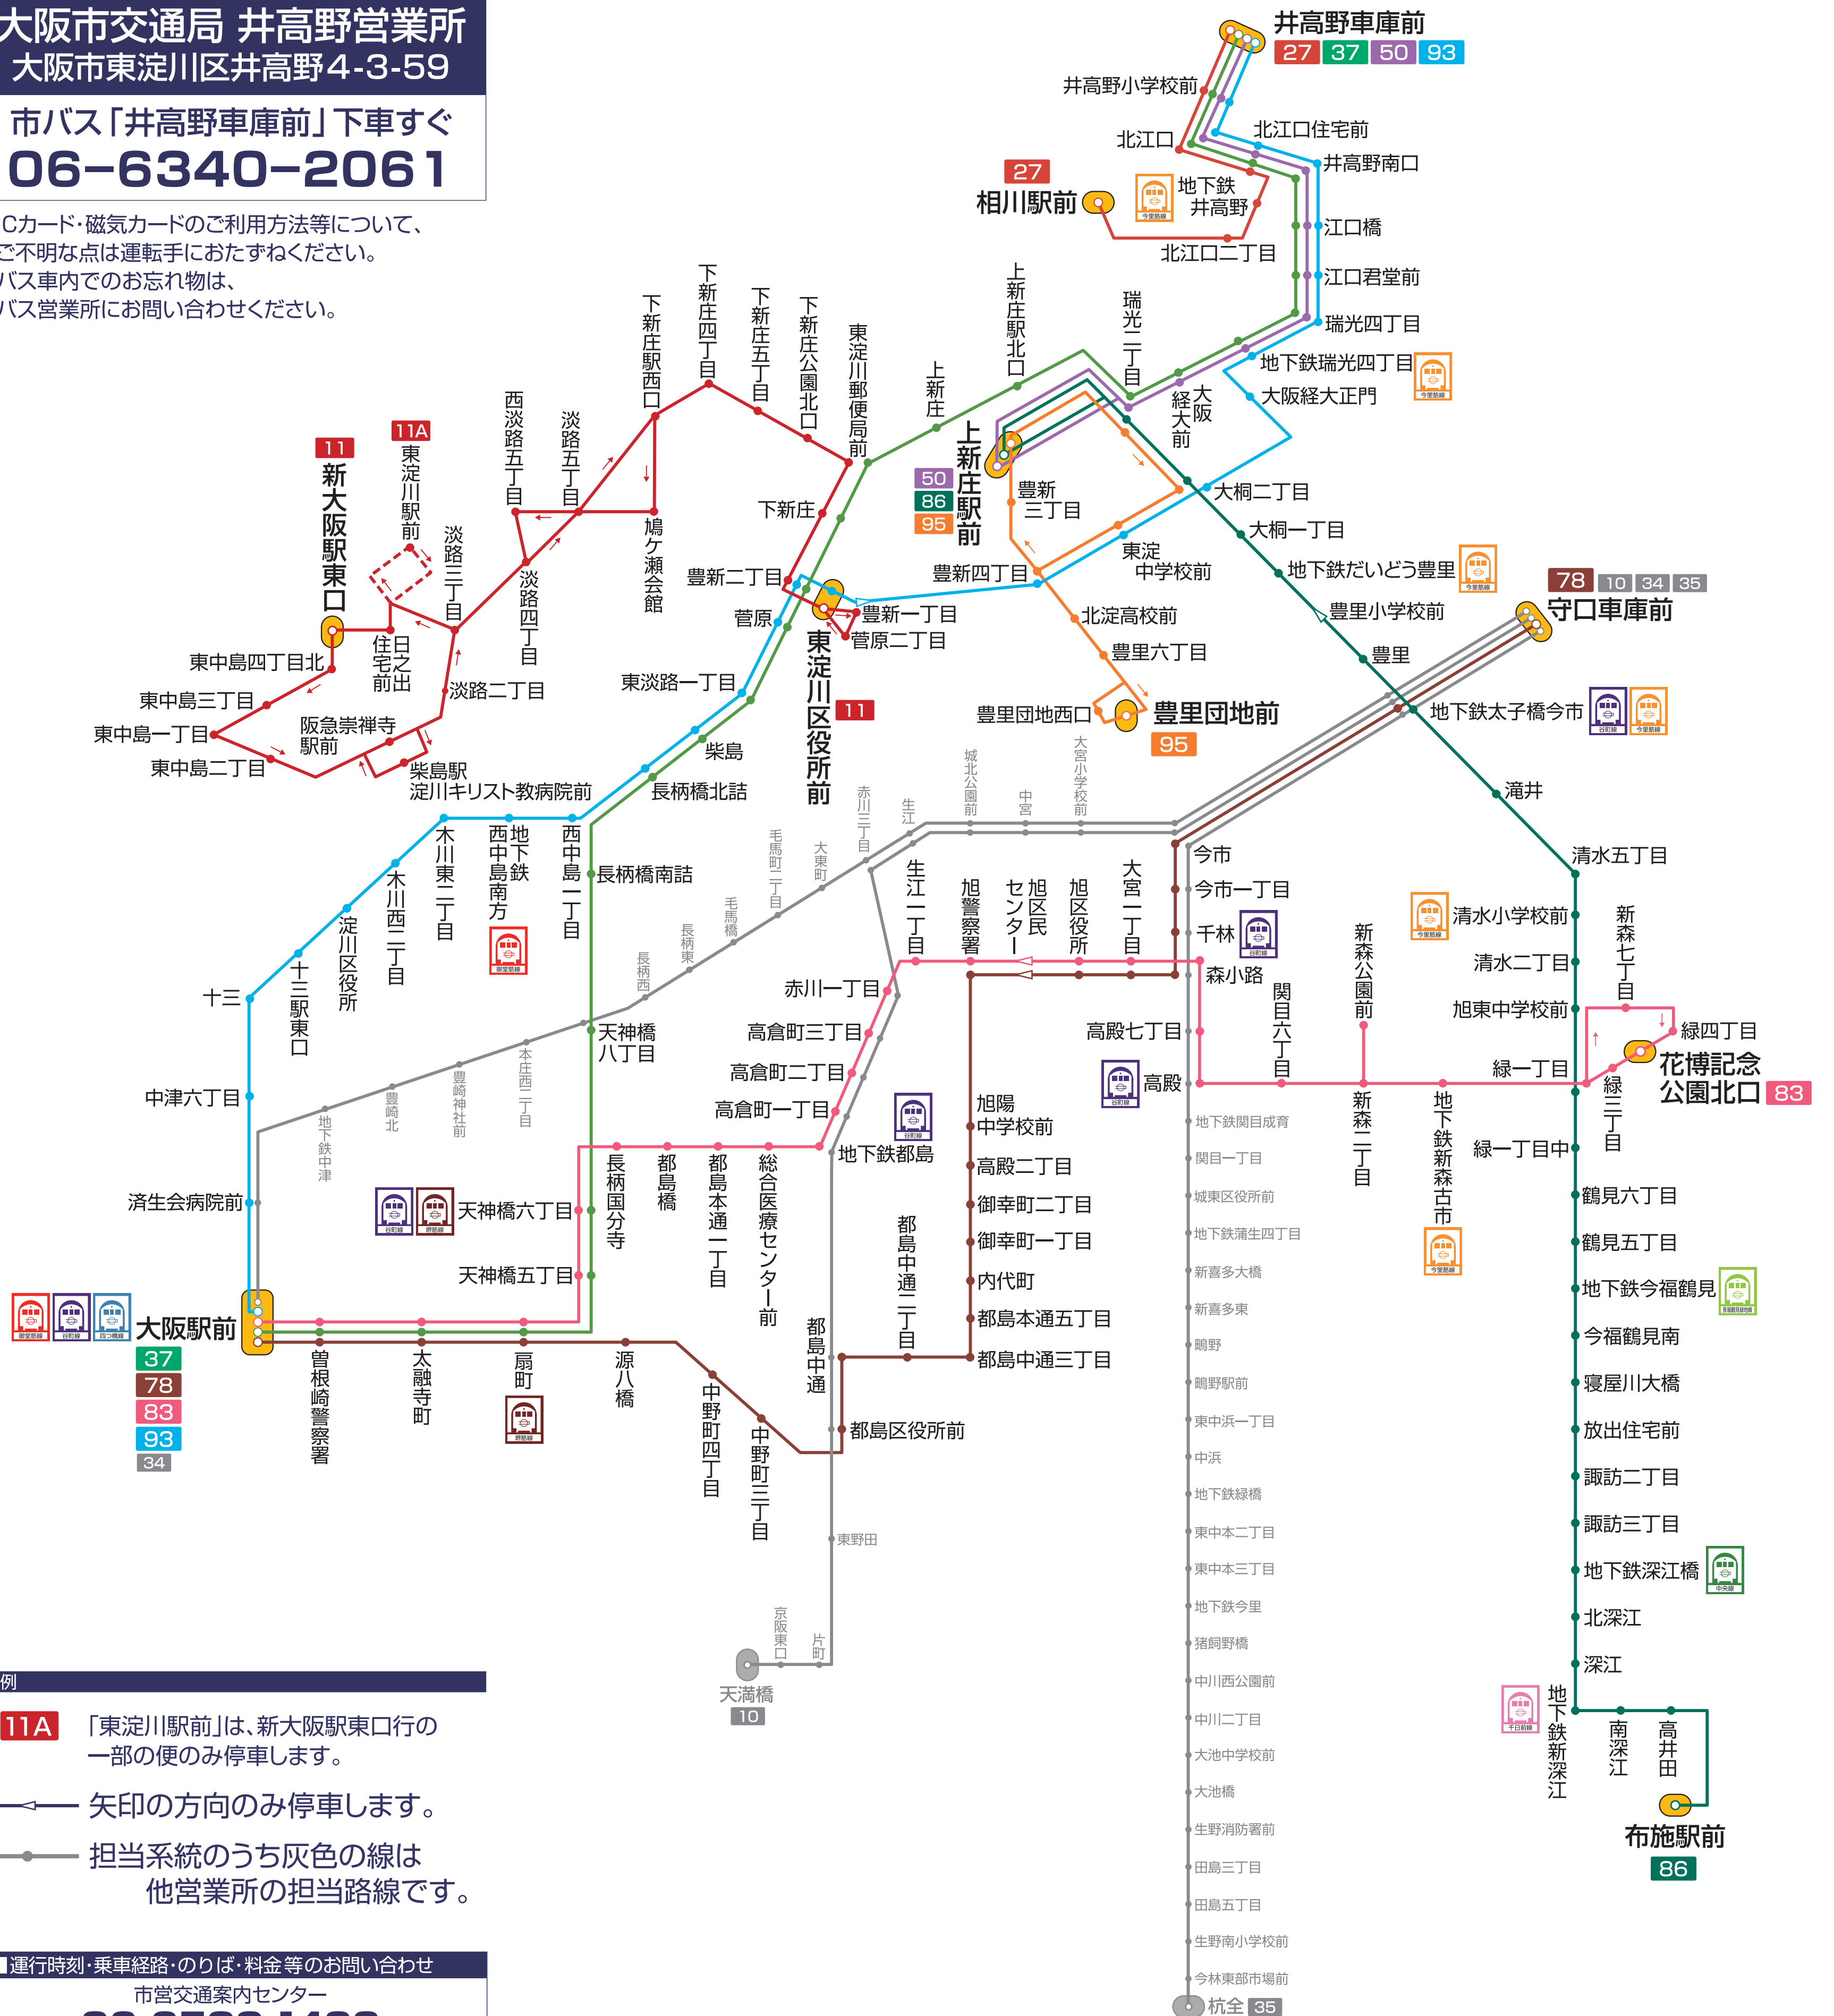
大阪市交通局 井高野営業所
大阪市東淀川区井高野4-3-59

市バス「井高野車庫前」下車すぐ
06-6340-2061

Cカード・磁気カードのご利用方法等について、ご不明な点は運転手におたずねください。
バス車内でのお忘れ物は、バス営業所にお問い合わせください。

井高野車庫前
27 37 50 93
井高野小学校前
北江口
北江口住宅前
井高野南口
27
相川駅前
地下鉄井高野
江口橋
北江口二丁目
江口君堂前
瑞光四丁目
地下鉄瑞光四丁目
大阪経大正門
瑞光二丁目
大阪経大前
上新庄駅北口
上新庄
東淀川郵便局前
下新庄公園北口
下新庄五丁目
下新庄四丁目
下新庄駅西口
淡路五丁目
西淡路五丁目
鳩ケ瀬会館
下新庄
上新庄駅前
50 86 95
豊新三丁目
大桐二丁目
大桐一丁目
東淀中学校前
地下鉄だいどう豊里
豊新四丁目
豊新二丁目
豊新一丁目
菅原
菅原二丁目
北淀高校前
豊里小学校前
78 10 34 35
守口車庫前
豊里
豊里六丁目
東淀川区役所前
11
豊里団地西口
豊里団地前
95
地下鉄太子橋今市
滝井
11
新大阪駅東口
11A
東淀川駅前
淡路三丁目
淡路四丁目
住宅之前出
東中島四丁目北
東中島三丁目
東中島一丁目
東中島二丁目
阪急崇禅寺駅前
淡路二丁目
柴島駅
淀川キリスト教病院前
東淡路一丁目
柴島
長柄橋北詰
城北公園前
中宮
大宮小学校前
赤川三丁目
生江
毛馬町三丁目
大東町
毛馬橋
長柄東
長柄西
今市
今市一丁目
千林
森小路
清水五丁目
清水小学校前
清水二丁目
旭東中学校前
新森七丁目
緑四丁目
花博記念公園北口
83
緑一丁目
緑三丁目
緑一丁目中
木川東二丁目
西中島南方
地下鉄西中島南方
西中島一丁目
長柄橋南詰
木川西二丁目
淀川区役所
十三
十三駅東口
生江一丁目
旭警察署
旭区民センター
旭区役所
大宮一丁目
関目六丁目
新森公園前
赤川一丁目
高倉町三丁目
高倉町二丁目
高倉町一丁目
高殿七丁目
高殿
新森二丁目
地下鉄新森古市
天神橋八丁目
本庄西二丁目
豊崎神社前
豊崎北
地下鉄中津
中津六丁目
済生会病院前
天神橋六丁目
天神橋五丁目
長柄国分寺
都島橋
都島本通一丁目
総合医療センター前
地下鉄都島
旭陽中学校前
高殿二丁目
御幸町二丁目
御幸町一丁目
内代町
都島本通五丁目
都島中通三丁目
都島中通二丁目
都島中通
都島区役所前
地下鉄関目成育
関目一丁目
城東区役所前
地下鉄蒲生四丁目
新喜多大橋
新喜多東
鴫野
鴫野駅前
東中浜一丁目
中浜
地下鉄緑橋
東中本二丁目
東中本三丁目
地下鉄今里
猪飼野橋
中川西公園前
中川二丁目
大池中学校前
大池橋
生野消防署前
田島三丁目
田島五丁目
生野南小学校前
今林東部市場前
杭全 35
鶴見六丁目
鶴見五丁目
地下鉄今福鶴見
今福鶴見南
寝屋川大橋
放出住宅前
諏訪二丁目
諏訪三丁目
地下鉄深江橋
北深江
深江
地下鉄新深江
南深江
高井田
布施駅前
86
大阪駅前
37 78 83 93 34
曽根崎警察署
太融寺町
扇町
源八橋
中野町四丁目
中野町三丁目
東野田
京阪東口
片町
天満橋
10

例
11A 「東淀川駅前」は、新大阪駅東口行の一部の便のみ停車します。
矢印の方向のみ停車します。
担当系統のうち灰色の線は他営業所の担当路線です。

運行時刻・乗車経路・のりば・料金等のお問い合わせ
市営交通案内センター
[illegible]